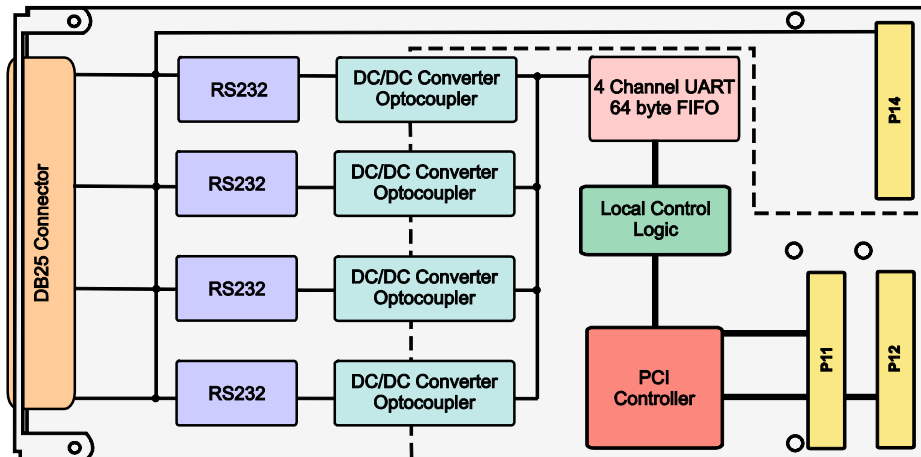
DB25 Connector

RS232

RS232

RS232

RS232

DC/DC Converter Optocoupler

DC/DC Converter Optocoupler

DC/DC Converter Optocoupler

DC/DC Converter Optocoupler

4 Channel UART 64 byte FIFO

Local Control Logic

PCI Controller

P14

P11

P12